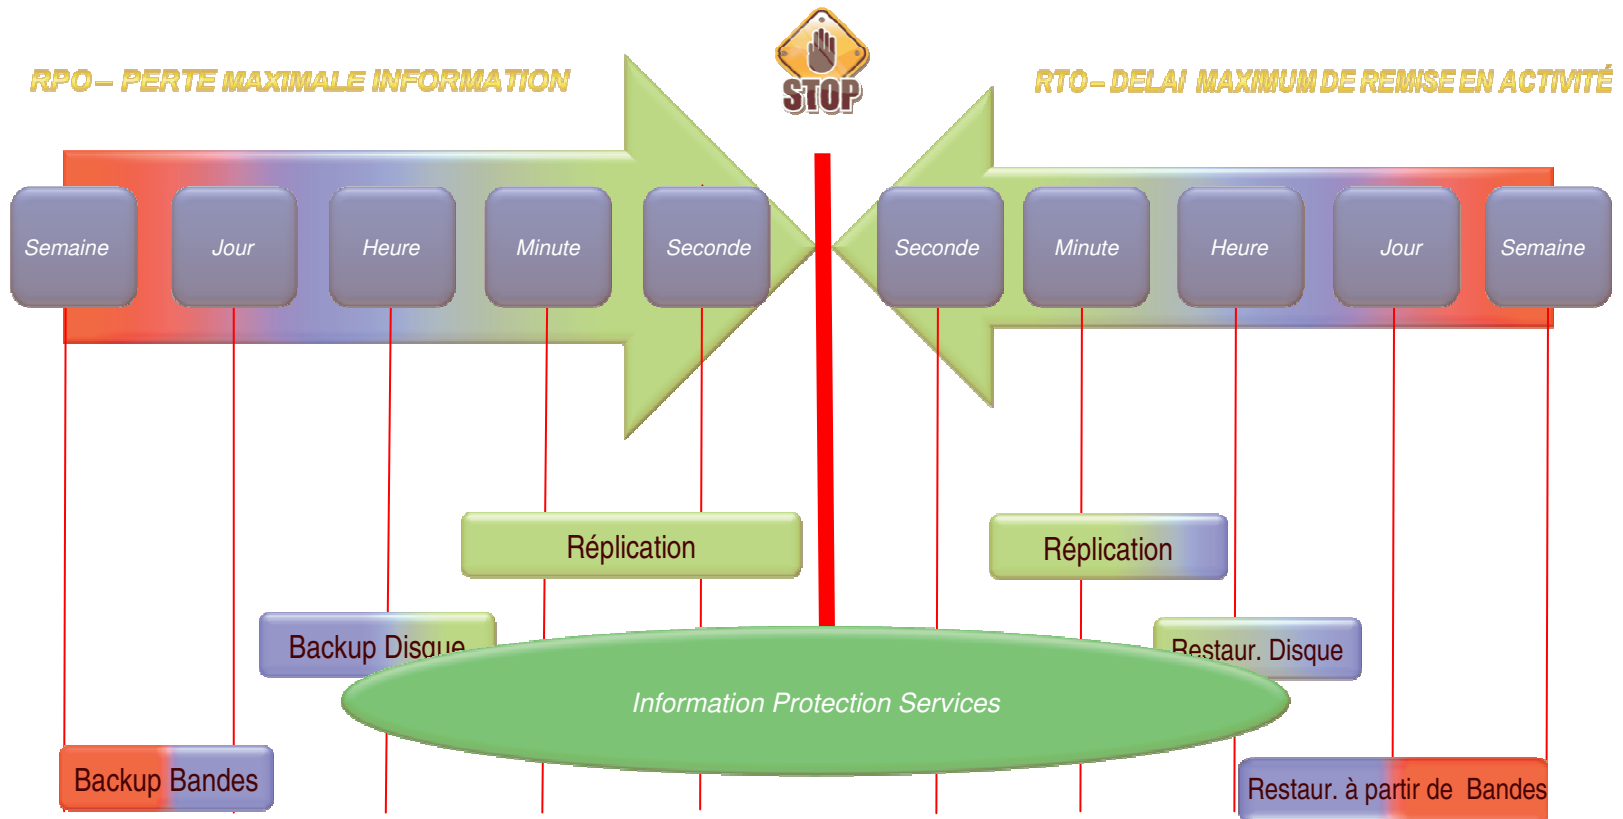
RPO – PERTE MAXIMALE INFORMATION

STOP

RTO – DELAI MAXIMUM DE REMISE EN ACTIVITÉ

Semaine

Jour

Heure

Minute

Seconde

Seconde

Minute

Heure

Jour

Semaine

Réplication

Réplication

Backup Disque

Restaur. Disque

Information Protection Services

Backup Bandes

Restaur. à partir de Bandes